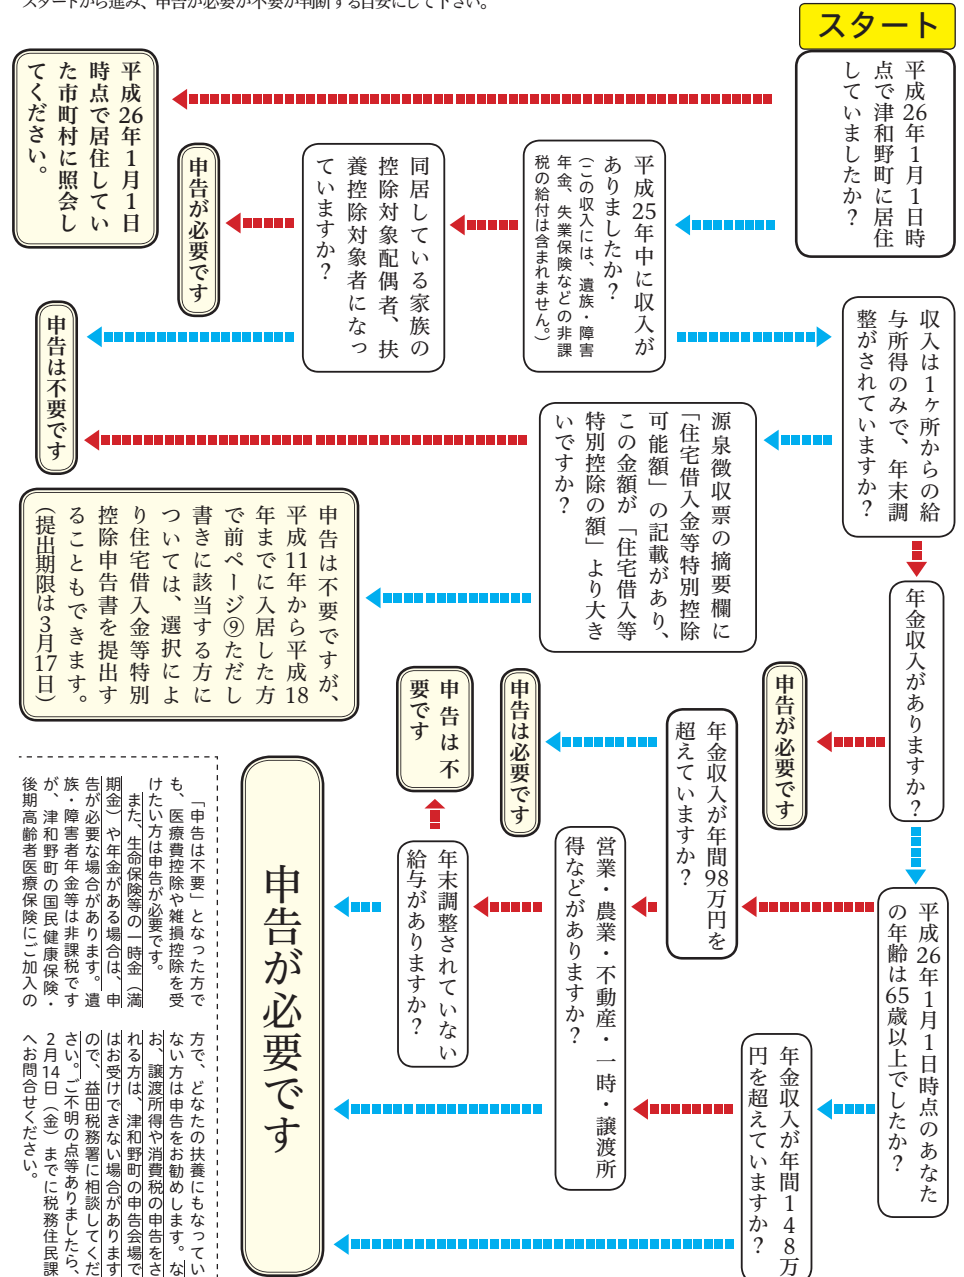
スタートから進み、申告が必要か不要か判断する目安にして下さい。

スタート

平成26年1月1日時点で津和野町に居住していましたか？

平成26年1月1日時点で居住していた市町村に照会してください。

平成25年中に収入がありましたか？（この収入には、遺族・障害年金、失業保険などの非課税の給付は含まれません。）

同居している家族の控除対象配偶者、扶養控除対象者になっていますか？

申告が必要です

申告は不要です

収入は1ヶ所からの給与所得のみで、年末調整がされていますか？

源泉徴収票の摘要欄に「住宅借入金等特別控除可能額」の記載があり、この金額が「住宅借入等特別控除の額」より大きいですか？

申告は不要ですが、平成11年から平成18年までに入居した方で前ページ⑨ただし書きに該当する方については、選択により住宅借入金等特別控除申告書を提出することもできます。（提出期限は3月17日）

年金収入がありますか？

申告が必要です

年金収入が年間98万円を超えていますか？

申告は必要です

申告は不要です

年末調整されていない給与がありますか？

営業・農業・不動産・一時・譲渡所得などがありますか？

平成26年1月1日時点のあなたの年齢は65歳以上でしたか？

年金収入が年間148万円を超えていますか？

申告が必要です

「申告は不要」となった方でも、医療費控除や雑損控除を受けたい方は申告が必要です。また、生命保険等の一時金（満期金）や年金がある場合は、申告が必要な場合があります。遺族・障害者年金等は非課税ですが、津和野町の国民健康保険・後期高齢者医療保険にご加入の方で、どなたの扶養にもなっていない方は申告をお勧めします。なお、譲渡所得や消費税の申告をされる方は、津和野町の申告会場ではお受けできない場合がありますので、益田税務署に相談してください。ご不明の点等ありましたら、2月14日（金）までに税務住民課へお問合せください。